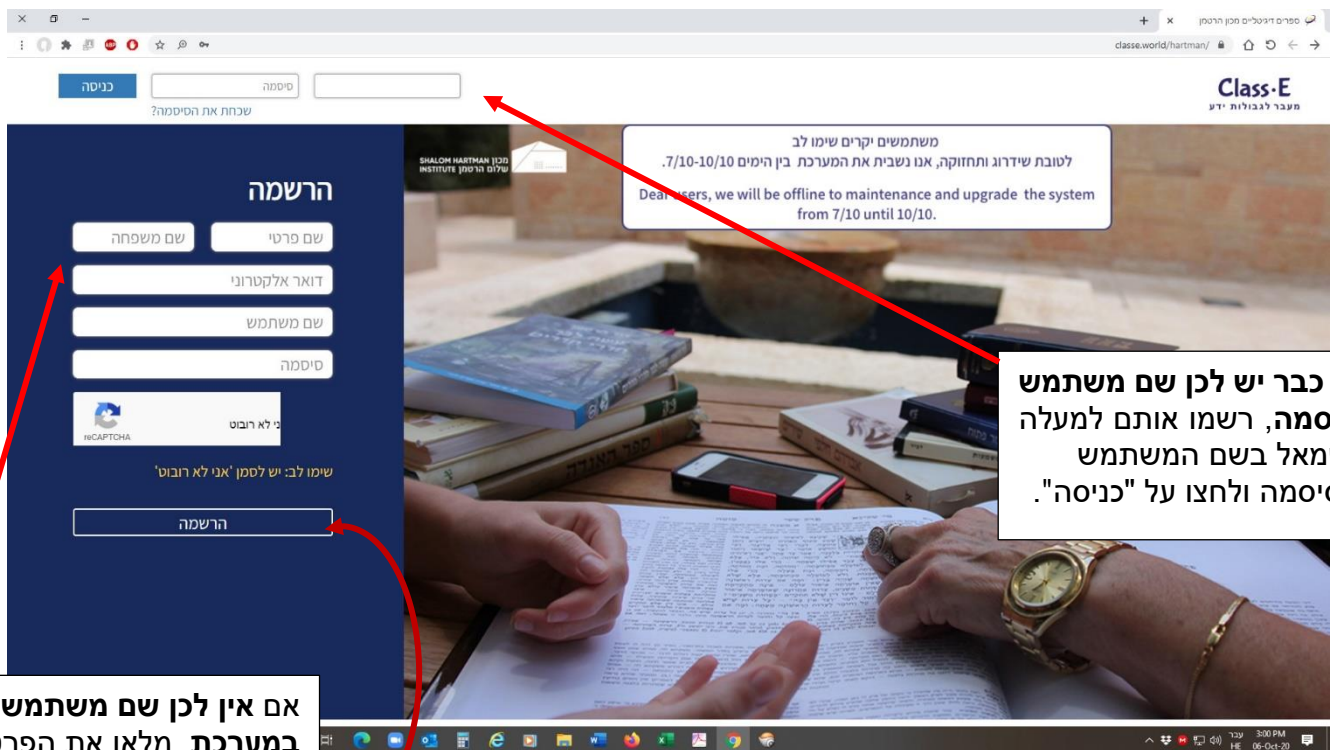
ספרים דיגיטליים מכון הרטמן ×
classe.world/hartman/

Class·E
מעבר לגבולות ידע

כניסה
סיסמה
שכחת את הסיסמה?

מכון שלום הרטמן
SHALOM HARTMAN INSTITUTE

משתמשים יקרים שימו לב
לטובת שידרוג ותחזוקה, אנו נשבית את המערכת בין הימים 7/10-10/10.

Dear users, we will be offline to maintenance and upgrade the system from 7/10 until 10/10.

הרשמה
שם פרטי
שם משפחה
דואר אלקטרוני
שם משתמש
סיסמה
ני לא רובוט
reCAPTCHA
שימו לב: יש לסמן 'אני לא רובוט'
הרשמה

כבר יש לכן שם משתמש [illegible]סמה, רשמו אותם למעלה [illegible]מאל בשם המשתמש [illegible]סיסמה ולחצו על "כניסה".

אם אין לכן שם משתמש במערכת, מלאו את הפר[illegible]

עבר HE 3:00 PM 06-Oct-20